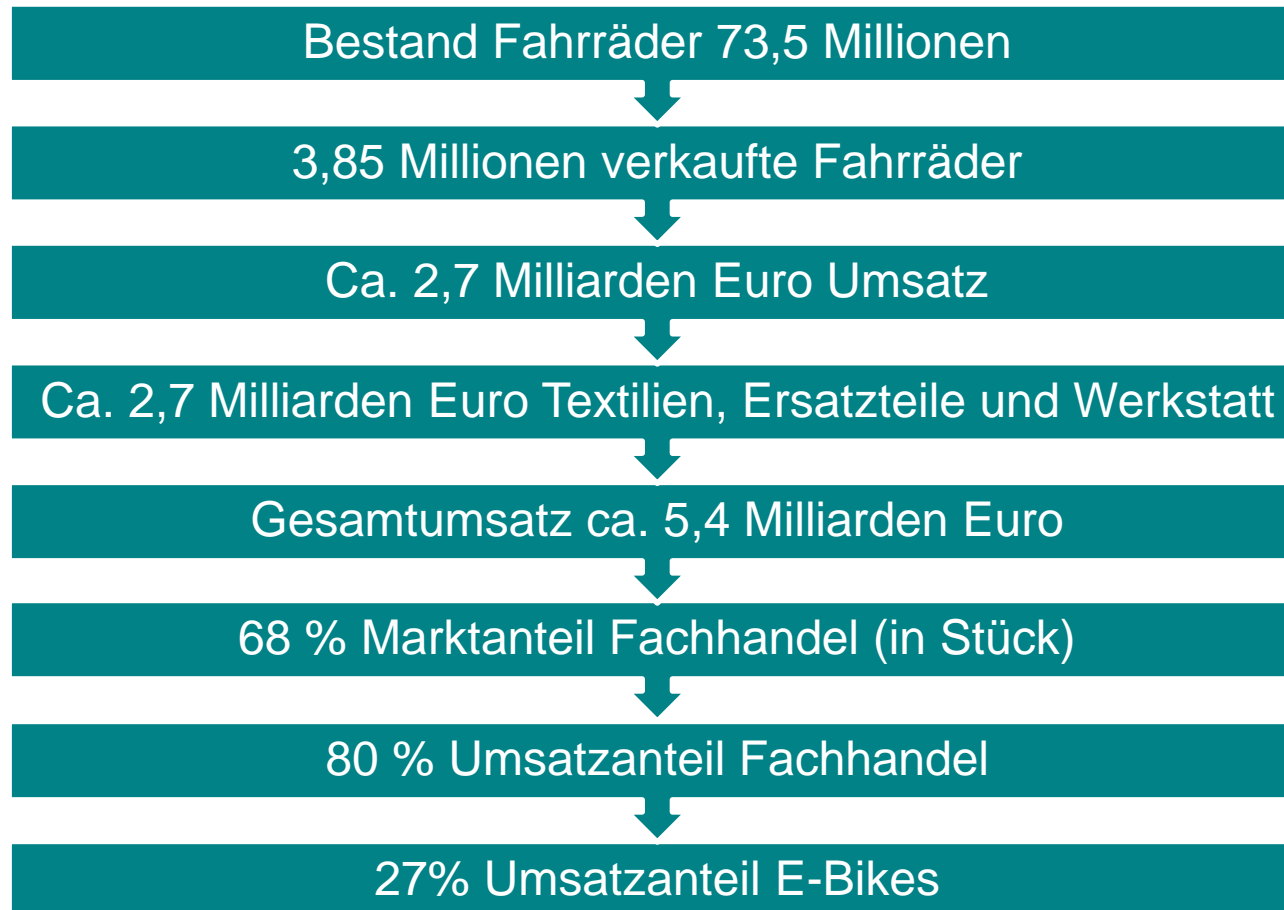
Bestand Fahrräder 73,5 Millionen

3,85 Millionen verkaufte Fahrräder

Ca. 2,7 Milliarden Euro Umsatz

Ca. 2,7 Milliarden Euro Textilien, Ersatzteile und Werkstatt

Gesamtumsatz ca. 5,4 Milliarden Euro

68 % Marktanteil Fachhandel (in Stück)

80 % Umsatzanteil Fachhandel

27% Umsatzanteil E-Bikes